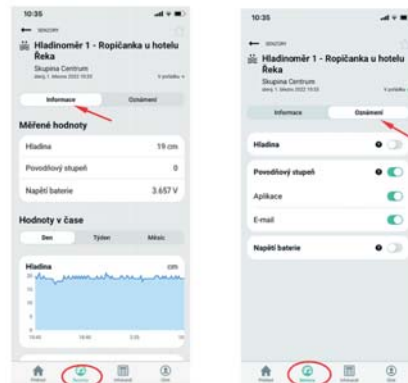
10:35

SENZORY

Hladinoměr 1 - Ropičanka u hotelu Řeka

Skupina Centrum

V pořádku

Informace

Oznámení

Měřené hodnoty

Hladina

19 cm

Povodňový stupeň

0

Napětí baterie

3.657 V

Hodnoty v čase

Den

Týden

Měsíc

Hladina

cm

10:35

SENZORY

Hladinoměr 1 - Ropičanka u hotelu Řeka

Skupina Centrum

V pořádku

Informace

Oznámení

Hladina

Povodňový stupeň

Aplikace

E-mail

Napětí baterie